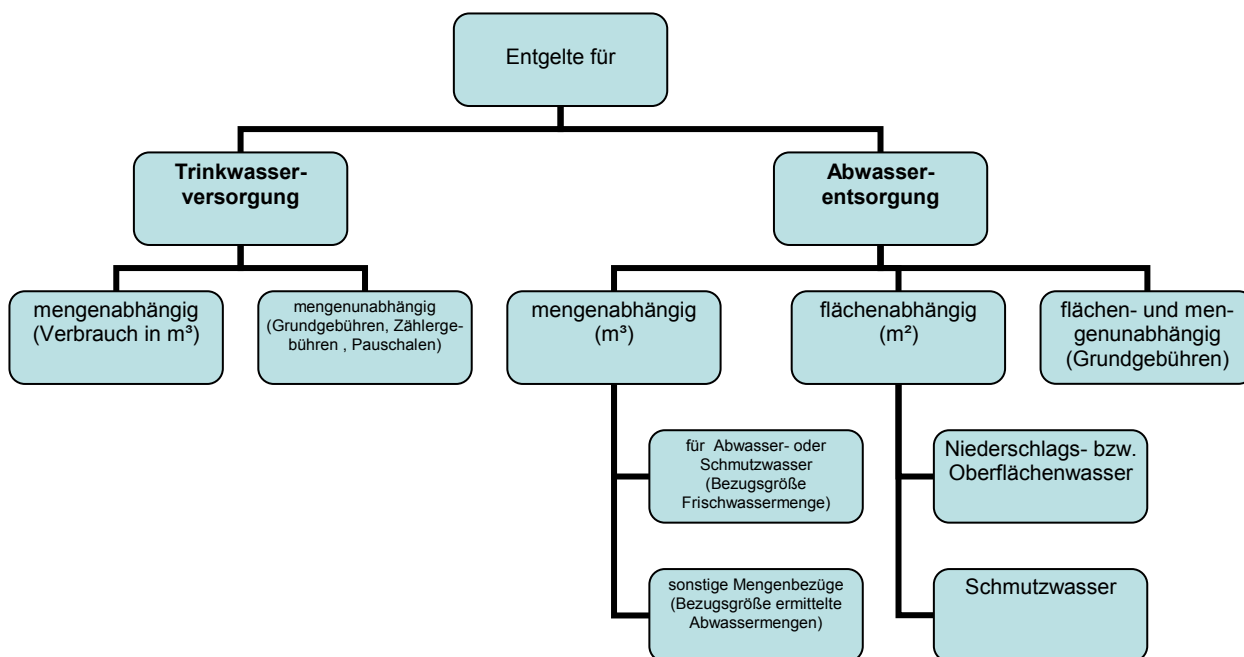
Entgelte für

**Trinkwasserversorgung**

**Abwasserentsorgung**

mengenabhängig (Verbrauch in m³)

mengenunabhängig (Grundgebühren, Zählergebühren , Pauschalen)

mengenabhängig (m³)

flächenabhängig (m²)

flächen- und mengenunabhängig (Grundgebühren)

für Abwasser- oder Schmutzwasser (Bezugsgröße Frischwassermenge)

sonstige Mengenbezüge (Bezugsgröße ermittelte Abwassermengen)

Niederschlags- bzw. Oberflächenwasser

Schmutzwasser